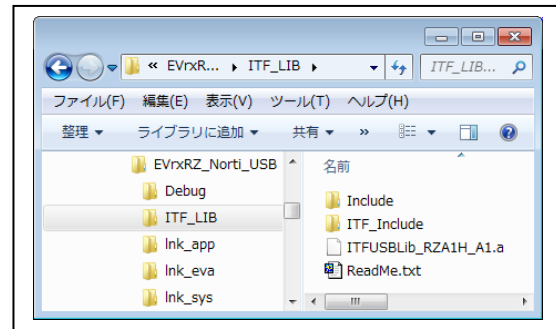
« EVrxR... ▸ ITF_LIB ▸

ITF_LIB...

ファイル(F) 編集(E) 表示(V) ツール(T) ヘルプ(H)

整理 ▾ ライブラリに追加 ▾ 共有 ▾ »

EVrxRZ_Norti_USB
Debug
ITF_LIB
lnk_app
lnk_eva
lnk_sys

名前
Include
ITF_Include
ITFUSBLib_RZA1H_A1.a
ReadMe.txt